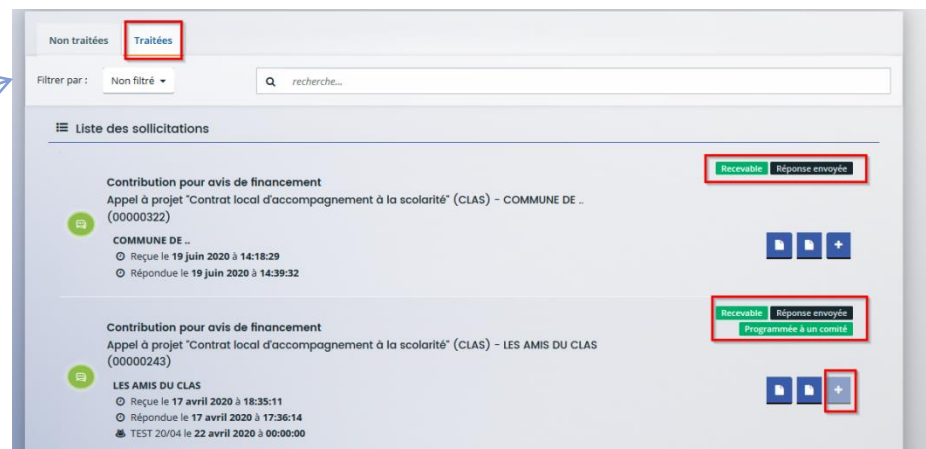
Non traitées
Traitées

Filtrer par : Non filtré
recherche...

Liste des sollicitations

Recevable Réponse envoyée

Contribution pour avis de financement
Appel à projet "Contrat local d'accompagnement à la scolarité" (CLAS) - COMMUNE DE .. (00000322)

COMMUNE DE ..
Reçue le **19 juin 2020** à **14:18:29**
Répondue le **19 juin 2020** à **14:39:32**

+

Recevable Réponse envoyée
Programmée à un comité

Contribution pour avis de financement
Appel à projet "Contrat local d'accompagnement à la scolarité" (CLAS) - LES AMIS DU CLAS (00000243)

LES AMIS DU CLAS
Reçue le **17 avril 2020** à **18:35:11**
Répondue le **17 avril 2020** à **17:36:14**
TEST 20/04 le **22 avril 2020** à **00:00:00**

+